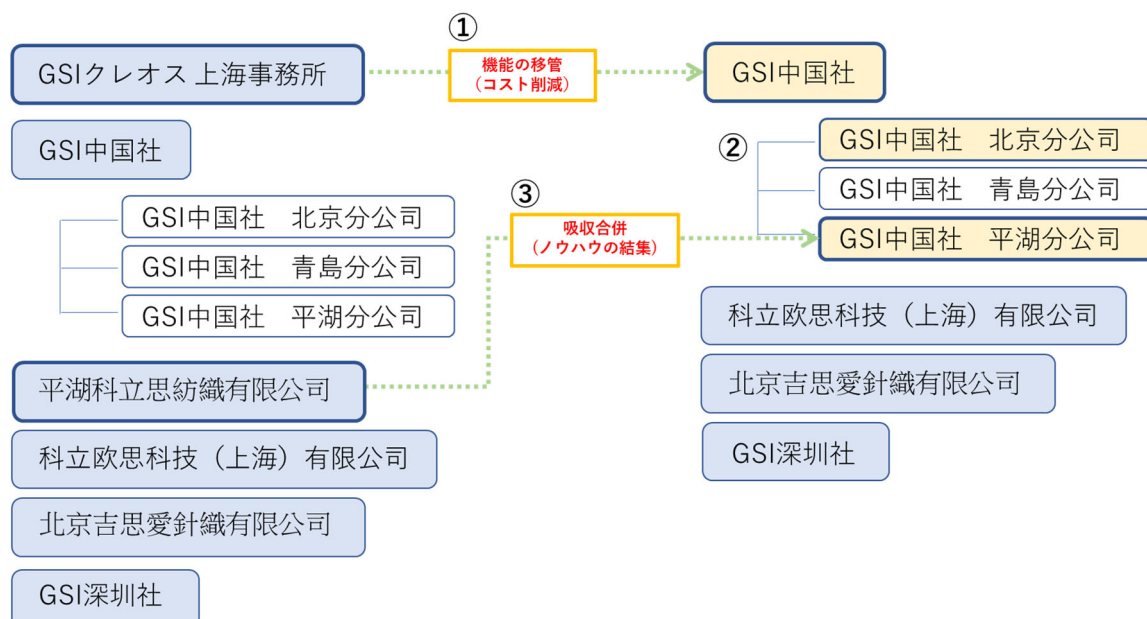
GSIクレオス 上海事務所

GSI中国社

GSI中国社　北京分公司

GSI中国社　青島分公司

GSI中国社　平湖分公司

平湖科立思紡織有限公司

科立欧思科技（上海）有限公司

北京吉思愛針織有限公司

GSI深圳社

①

機能の移管
（コスト削減）

GSI中国社

②

GSI中国社　北京分公司

GSI中国社　青島分公司

GSI中国社　平湖分公司

③

吸収合併
（ノウハウの結集）

科立欧思科技（上海）有限公司

北京吉思愛針織有限公司

GSI深圳社